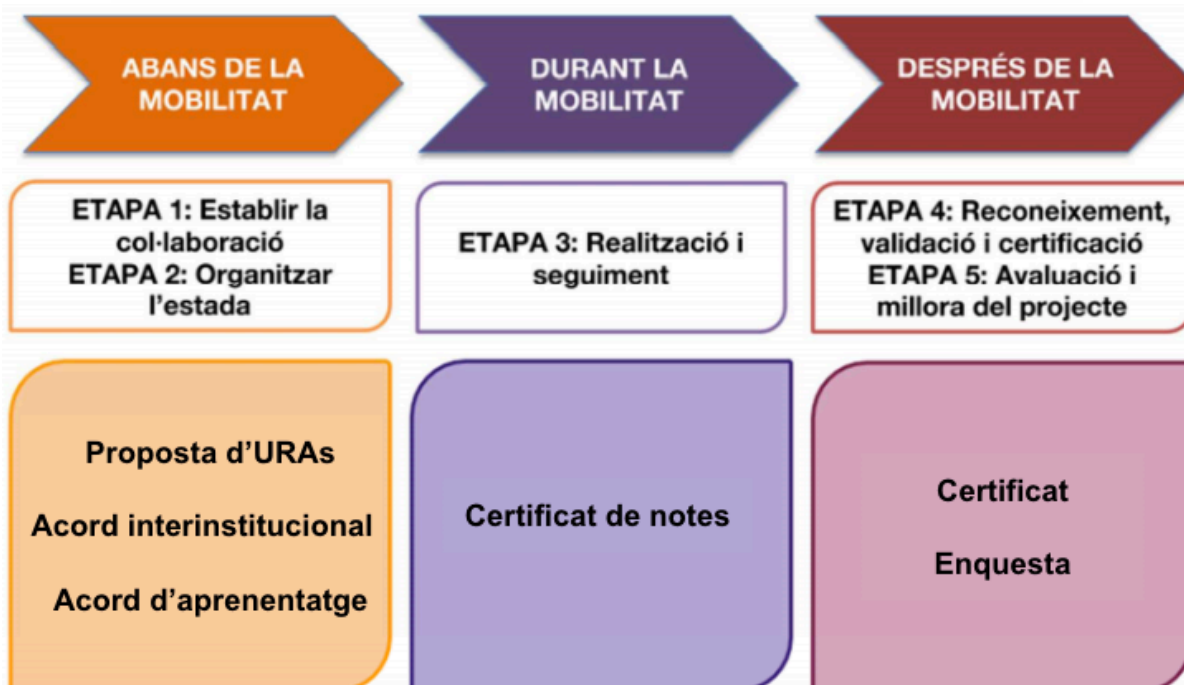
ABANS DE LA MOBILITAT

DURANT LA MOBILITAT

DESPRÉS DE LA MOBILITAT

ETAPA 1: Establir la col·laboració
ETAPA 2: Organitzar l'estada

ETAPA 3: Realització i seguiment

ETAPA 4: Reconeixement, validació i certificació
ETAPA 5: Avaluació i millora del projecte

Proposta d'URAs

Acord interinstitucional

Acord d'aprenentatge

Certificat de notes

Certificat

Enquesta